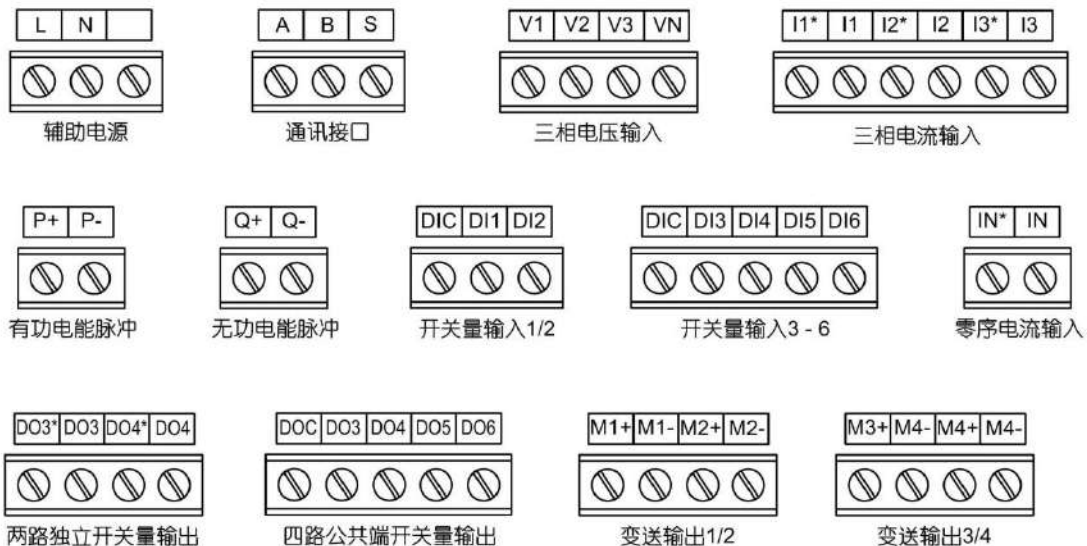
L N

辅助电源

A B S

通讯接口

V1 V2 V3 VN

三相电压输入

I1* I1 I2* I2 I3* I3

三相电流输入

P+ P-

有功电能脉冲

Q+ Q-

无功电能脉冲

DIC DI1 DI2

开关量输入1/2

DIC DI3 DI4 DI5 DI6

开关量输入3 - 6

IN* IN

零序电流输入

DO3* DO3 DO4* DO4

两路独立开关量输出

DOC DO3 DO4 DO5 DO6

四路公共端开关量输出

M1+ M1- M2+ M2-

变送输出1/2

M3+ M4- M4+ M4-

变送输出3/4